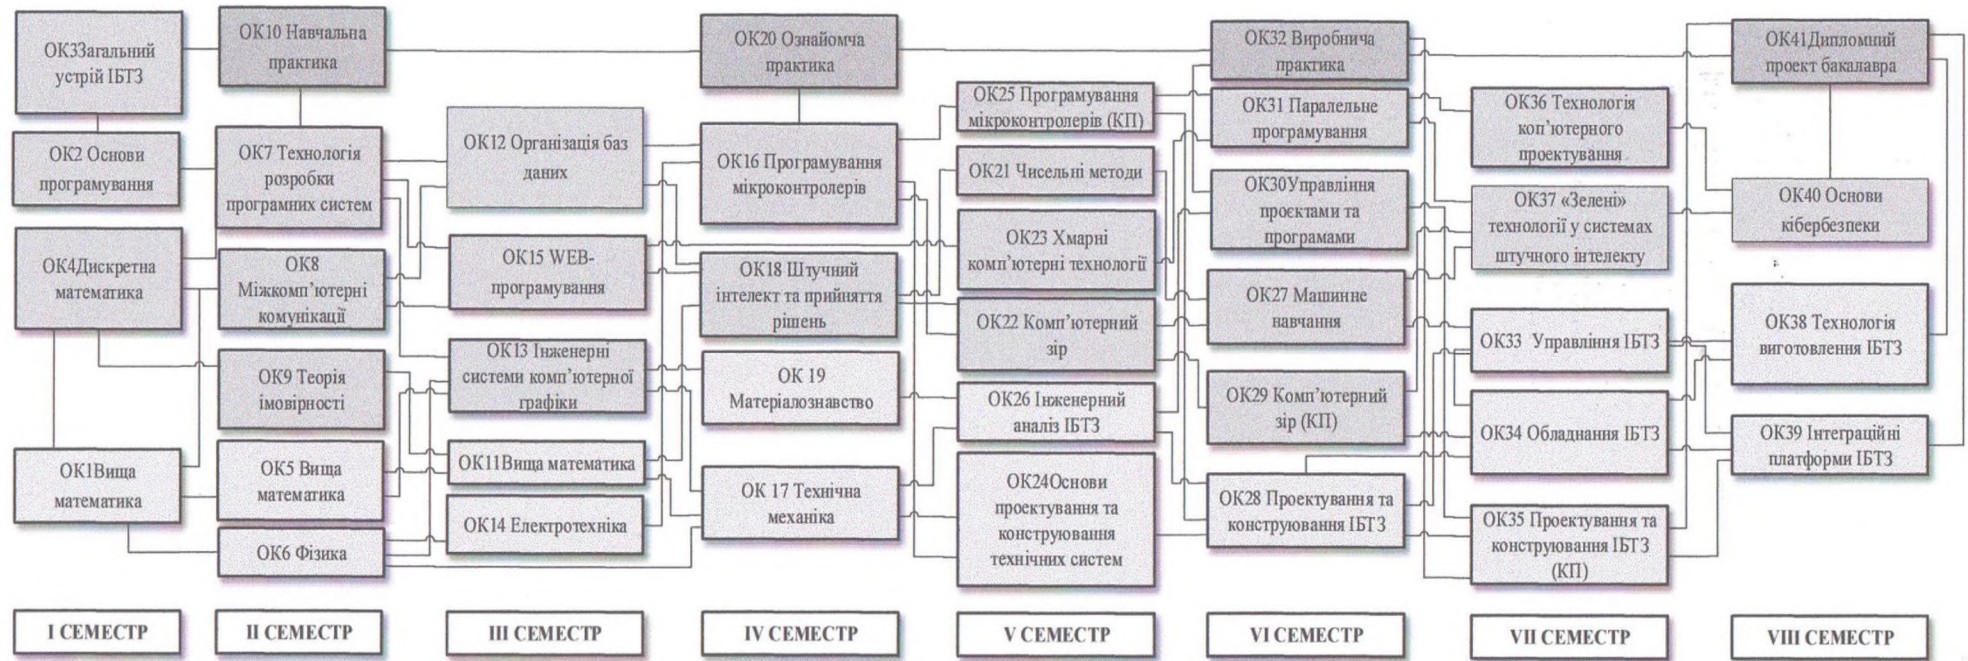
ОК3Загальний устрій ІБТЗ

ОК2 Основи програмування

ОК4Дискретна математика

ОК1Вища математика

ОК10 Навчальна практика

ОК7 Технологія розробки програмних систем

ОК8 Міжкомп'ютерні комунікації

ОК9 Теорія імовірності

ОК5 Вища математика

ОК6 Фізика

ОК12 Організація баз даних

ОК15 WEB-програмування

ОК13 Інженерні системи комп'ютерної графіки

ОК11Вища математика

ОК14 Електротехніка

ОК20 Ознайомча практика

ОК16 Програмування мікроконтролерів

ОК18 Штучний інтелект та прийняття рішень

ОК 19 Матеріалознавство

ОК 17 Технічна механіка

ОК25 Програмування мікроконтролерів (КП)

ОК21 Чисельні методи

ОК23 Хмарні комп'ютерні технології

ОК22 Комп'ютерний зір

ОК26 Інженерний аналіз ІБТЗ

ОК24Основи проектування та конструювання технічних систем

ОК32 Виробнича практика

ОК31 Паралельне програмування

ОК30Управління проєктами та програмами

ОК27 Машинне навчання

ОК29 Комп'ютерний зір (КП)

ОК28 Проектування та конструювання ІБТЗ

ОК36 Технологія коп'ютерного проектування

ОК37 «Зелені» технології у системах штучного інтелекту

ОК33 Управління ІБТЗ

ОК34 Обладнання ІБТЗ

ОК35 Проектування та конструювання ІБТЗ (КП)

ОК41Дипломний проект бакалавра

ОК40 Основи кібербезпеки

ОК38 Технологія виготовлення ІБТЗ

ОК39 Інтеграційні платформи ІБТЗ

I СЕМЕСТР

II СЕМЕСТР

III СЕМЕСТР

IV СЕМЕСТР

V СЕМЕСТР

VI СЕМЕСТР

VII СЕМЕСТР

VIII СЕМЕСТР